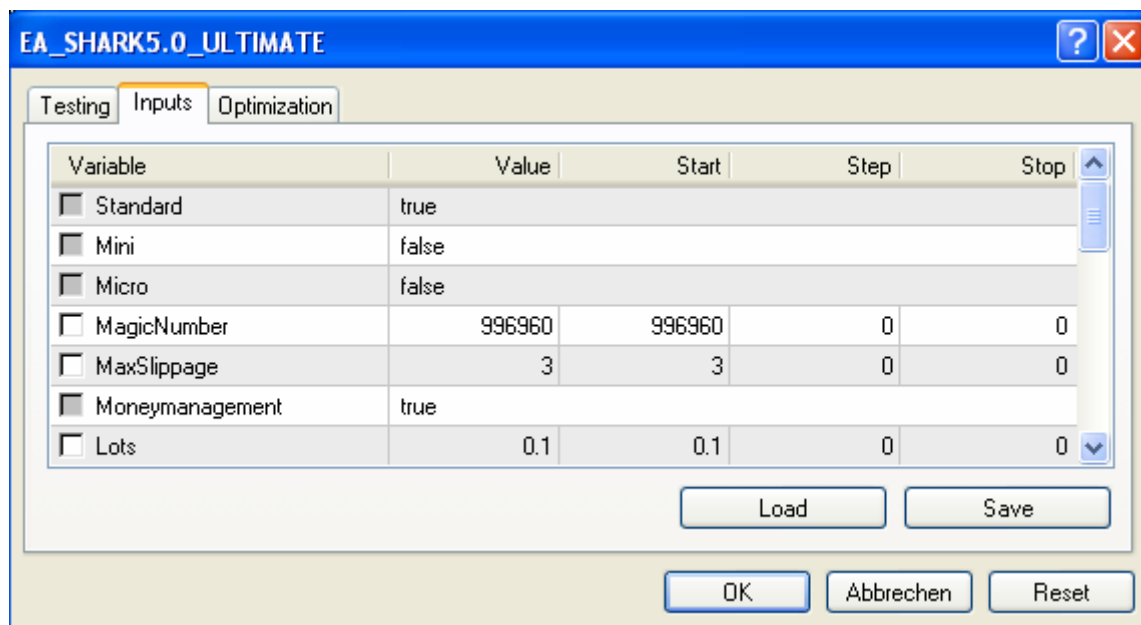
EA_SHARK5.0_ULTIMATE

Testing | Inputs | Optimization

| Variable | Value | Start | Step | Stop |
|---|---|---|---|---|
| Standard | true | | | |
| Mini | false | | | |
| Micro | false | | | |
| MagicNumber | 996960 | 996960 | 0 | 0 |
| MaxSlippage | 3 | 3 | 0 | 0 |
| Moneymanagement | true | | | |
| Lots | 0.1 | 0.1 | 0 | 0 |

Load
Save

OK
Abbrechen
Reset